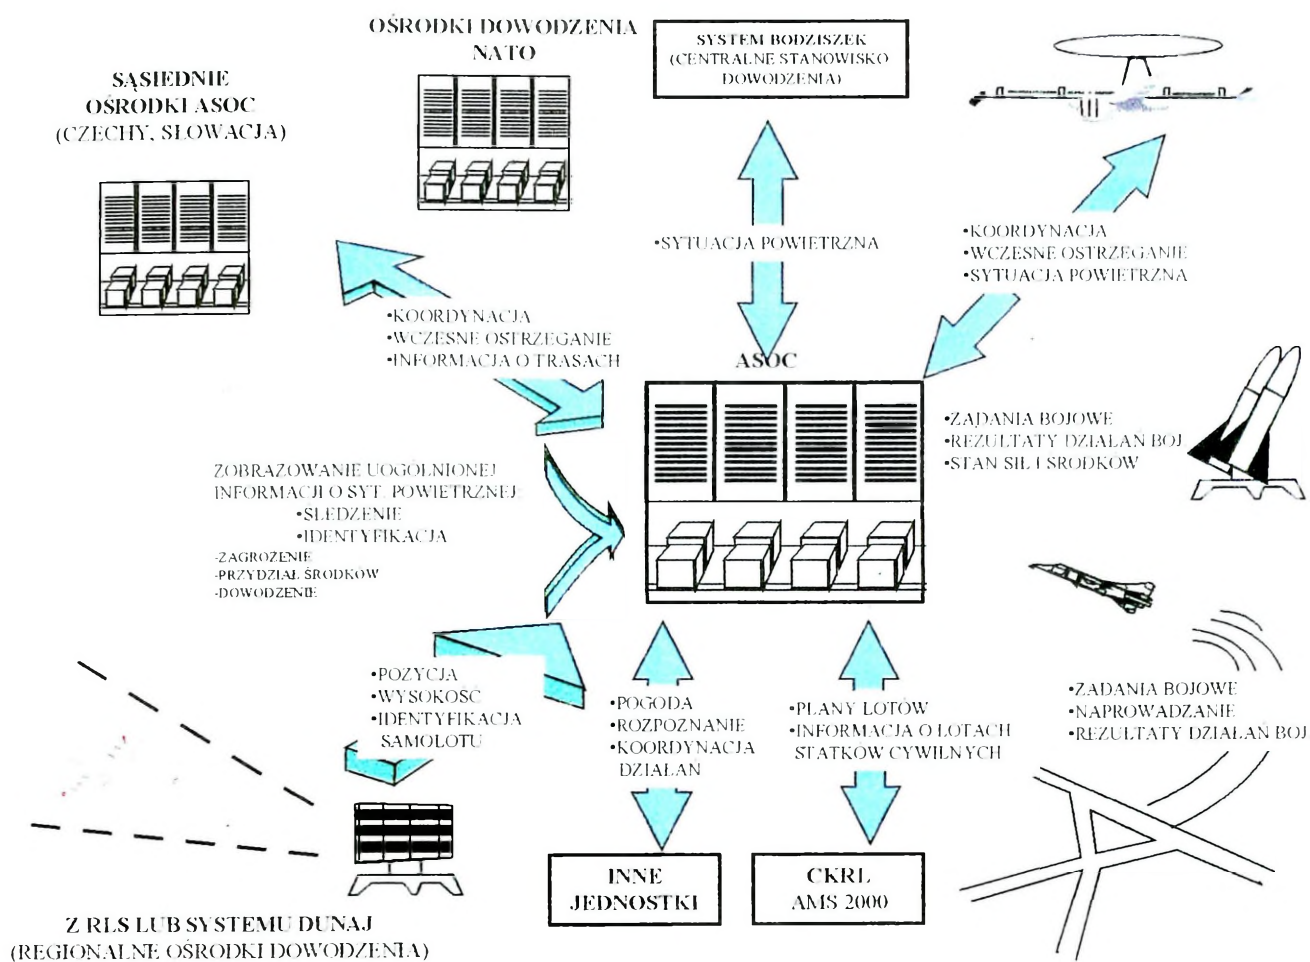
OŚRODKI DOWODZENIA NATO

SYSTEM BODZISZEK (CENTRALNE STANOWISKO DOWODZENIA)

SĄSIEDNIE OŚRODKI ASOC (CZECHY, SŁOWACJA)

•SYTUACJA POWIETRZNA

•KOORDYNACJA
•WCZESNE OSTRZEGANIE
•SYTUACJA POWIETRZNA

•KOORDYNACJA
•WCZESNE OSTRZEGANIE
•INFORMACJA O TRASACH

ASOC

•ZADANIA BOJOWE
•REZULTATY DZIAŁAŃ BOJ
•STAN SIŁ I ŚRODKÓW

ZOBRAZOWANIE UOGÓLNIONEJ INFORMACJI O SYT. POWIETRZNEJ
•ŚLEDZENIE
•IDENTYFIKACJA
-ZAGROŻENIE
-PRZYDZIAŁ ŚRODKÓW
-DOWODZENIE

•POZYCJA
•WYSOKOŚĆ
•IDENTYFIKACJA SAMOLOTU

•POGODA
•ROZPOZNANIE
•KOORDYNACJA DZIAŁAŃ

•PLANY LOTÓW
•INFORMACJA O LOTACH STATKÓW CYWILNYCH

•ZADANIA BOJOWE
•NAPROWADZANIE
•REZULTATY DZIAŁAŃ BOJ

INNE JEDNOSTKI

CKRL AMS 2000

Z RLS LUB SYSTEMU DUNAJ (REGIONALNE OŚRODKI DOWODZENIA)